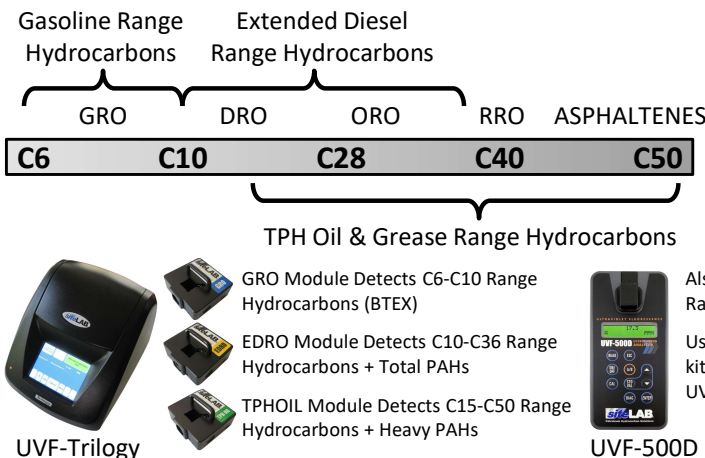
Gasoline Range Hydrocarbons

Extended Diesel Range Hydrocarbons

GRO DRO ORO RRO ASPHALTENES

C6 C10 C28 C40 C50

TPH Oil & Grease Range Hydrocarbons

UVF-Trilogy

GRO Module Detects C6-C10 Range Hydrocarbons (BTEX)

EDRO Module Detects C10-C36 Range Hydrocarbons + Total PAHs

TPHOIL Module Detects C15-C50 Range Hydrocarbons + Heavy PAHs

Als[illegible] Ra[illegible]

Us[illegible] kit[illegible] UV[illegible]

UVF-500D